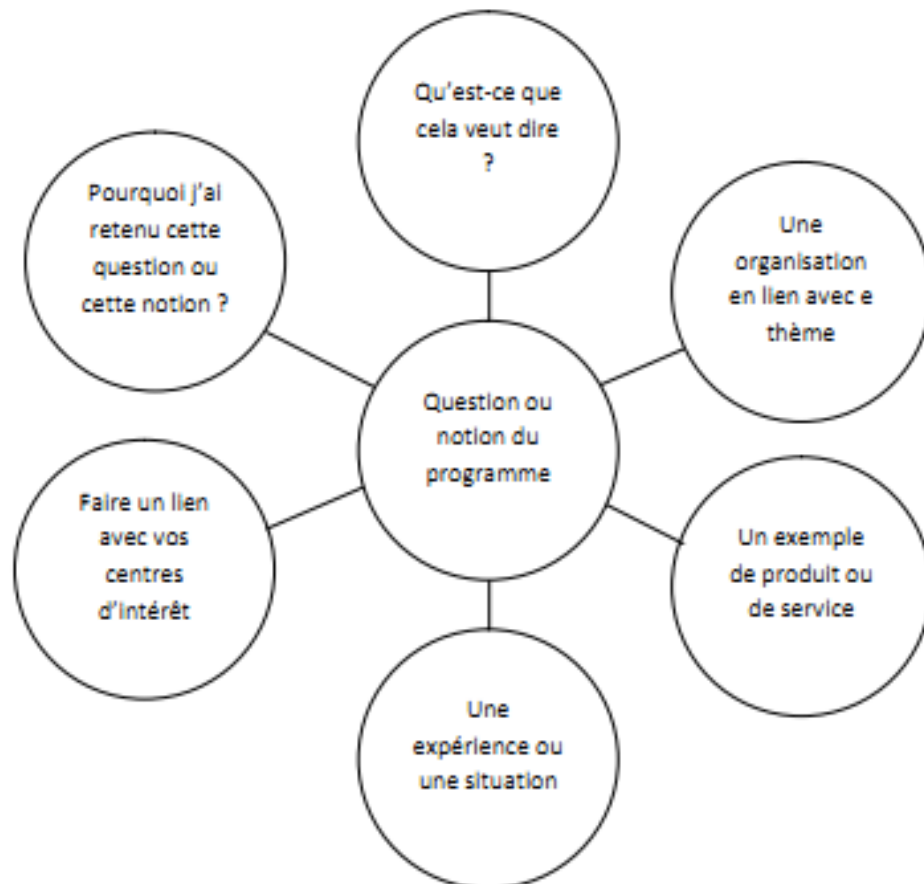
Qu'est-ce que cela veut dire ?

Pourquoi j'ai retenu cette question ou cette notion ?

Une organisation en lien avec e thème

Question ou notion du programme

Faire un lien avec vos centres d'intérêt

Un exemple de produit ou de service

Une expérience ou une situation